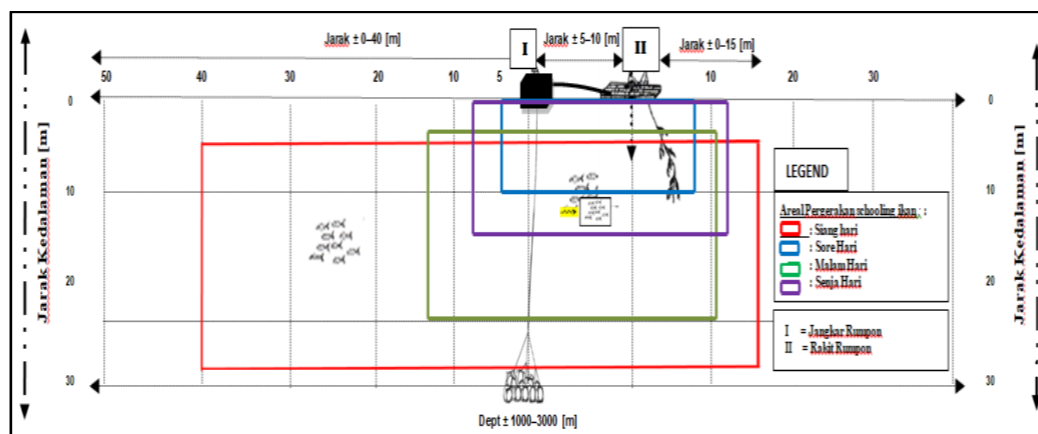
Jarak ± 0–40 [m]

I

Jarak ± 5–10 [m]

II

Jarak ± 0–15 [m]

50 40 30 20 10 5 5 10 20 30

0

10

20

30

0

10

20

30

Jarak Kedalaman [m]

Jarak Kedalaman [m]

LEGEND

Areal Pergerakan schooling ikan : :

: Siang hari

: Sore Hari

: Malam Hari

: Senja Hari

I = Jangkar Rumpon

II = Rakit Rumpon

Dept ± 1000–3000 [m]